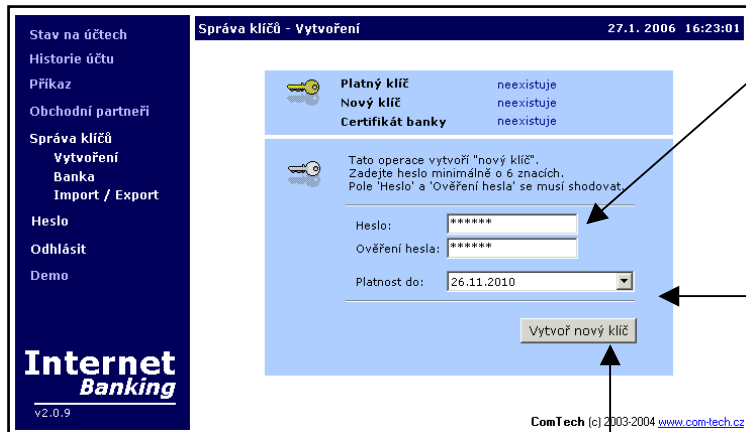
Stav na účtech
Historie účtu
Příkaz
Obchodní partneři
Správa klíčů
Vytvoření
Banka
Import / Export
Heslo
Odhlásit
Demo

Internet
Banking
v2.0.9

Správa klíčů - Vytvoření

27.1. 2006 16:23:01

| | |
|---|---|
| Platný klíč | neexistuje |
| Nový klíč | neexistuje |
| Certifikát banky | neexistuje |

Tato operace vytvoří "nový klíč".
Zadejte heslo minimálně o 6 znacích.
Pole 'Heslo' a 'Ověření hesla' se musí shodovat.

Heslo: ******
Ověření hesla: ******

Platnost do: 26.11.2010

Vytvoř nový klíč

ComTech (c) 2003-2004 www.com-tech.cz